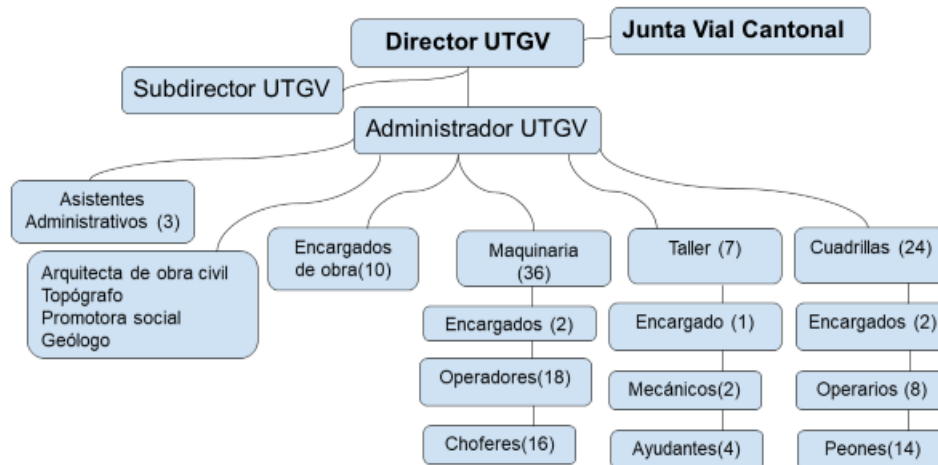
Director UTGV

Junta Vial Cantonal

Subdirector UTGV

Administrador UTGV

Asistentes Administrativos (3)

Arquitecta de obra civil
Topógrafo
Promotora social
Geólogo

Encargados de obra(10)

Maquinaria (36)

Encargados (2)

Operadores(18)

Choferes(16)

Taller (7)

Encargado (1)

Mecánicos(2)

Ayudantes(4)

Cuadrillas (24)

Encargados (2)

Operarios (8)

Peones(14)